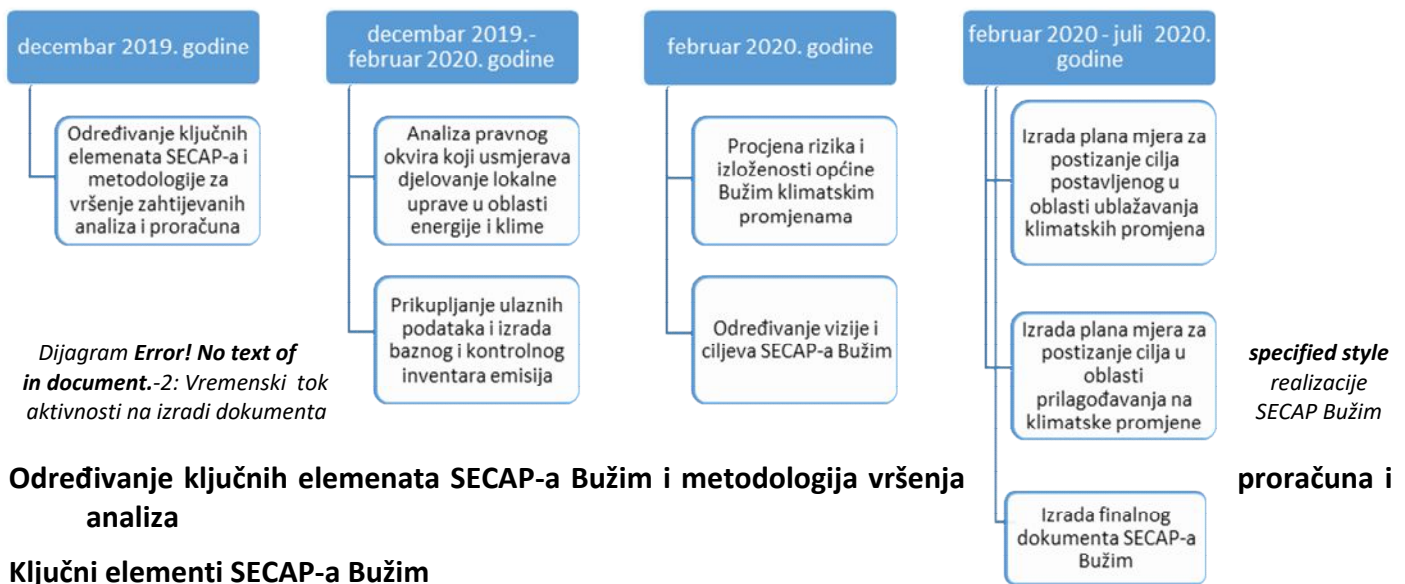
decembar 2019. godine

Određivanje ključnih elemenata SECAP-a i metodologije za vršenje zahtijevanih analiza i proračuna

decembar 2019.- februar 2020. godine

Analiza pravnog okvira koji usmjerava djelovanje lokalne uprave u oblasti energije i klime

Prikupljanje ulaznih podataka i izrada baznog i kontrolnog inventara emisija

februar 2020. godine

Procjena rizika i izloženosti općine Bužim klimatskim promjenama

Određivanje vizije i ciljeva SECAP-a Bužim

februar 2020 - juli 2020. godine

Izrada plana mjera za postizanje cilja postavljenog u oblasti ublažavanja klimatskih promjena

Izrada plana mjera za postizanje cilja u oblasti prilagođavanja na klimatske promjene

Izrada finalnog dokumenta SECAP-a Bužim

Dijagram **Error! No text of specified style in document.**-2: Vremenski tok aktivnosti na izradi dokumenta realizacije SECAP Bužim

**Određivanje ključnih elemenata SECAP-a Bužim i metodologija vršenja proračuna i analiza**

**Ključni elementi SECAP-a Bužim**